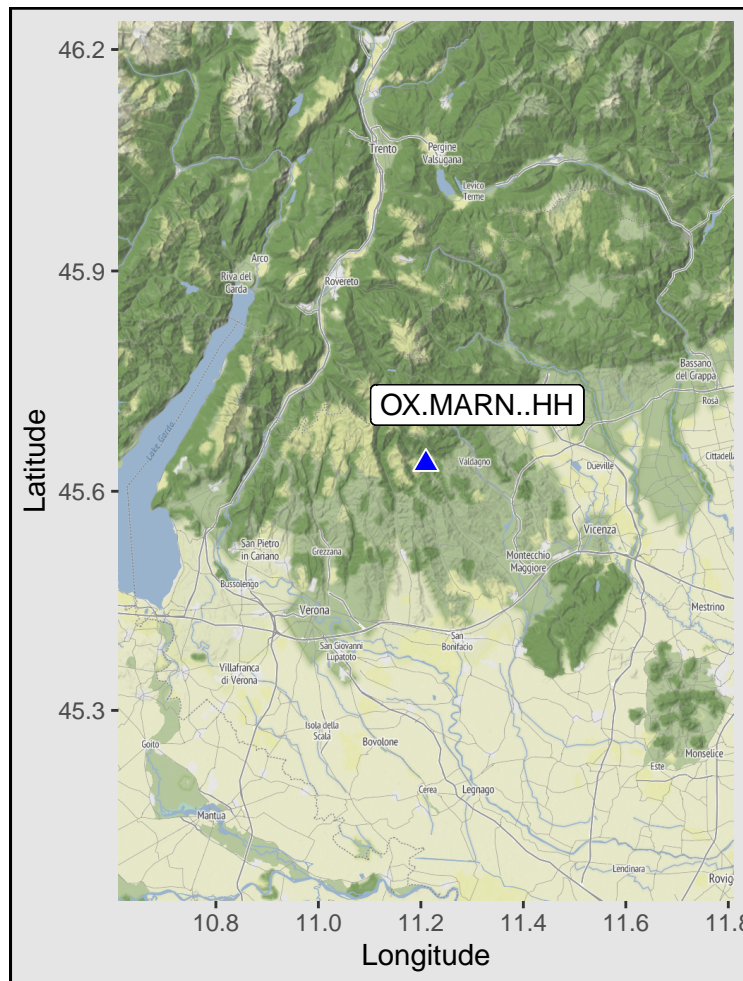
46.2
45.9
45.6
45.3
Latitude
10.8
11.0
11.2
11.4
11.6
11.8
Longitude
OX.MARN..HH
Trento
Pergine Valsugana
Levico Terme
Arco
Riva del Garda
Rovereto
Bassano del Grappa
Rosà
Cittadella
Lago di Garda
Valdagno
Dueville
Vicenza
Montecchio Maggiore
San Pietro in Cariano
Grezzana
Bussolengo
Verona
San Giovanni Lupatoto
San Bonifacio
Mestrino
Villafranca di Verona
Isola della Scala
Bovolone
Goito
Mantua
Cerea
Legnago
Este
Monselice
Lendinara
Rovig